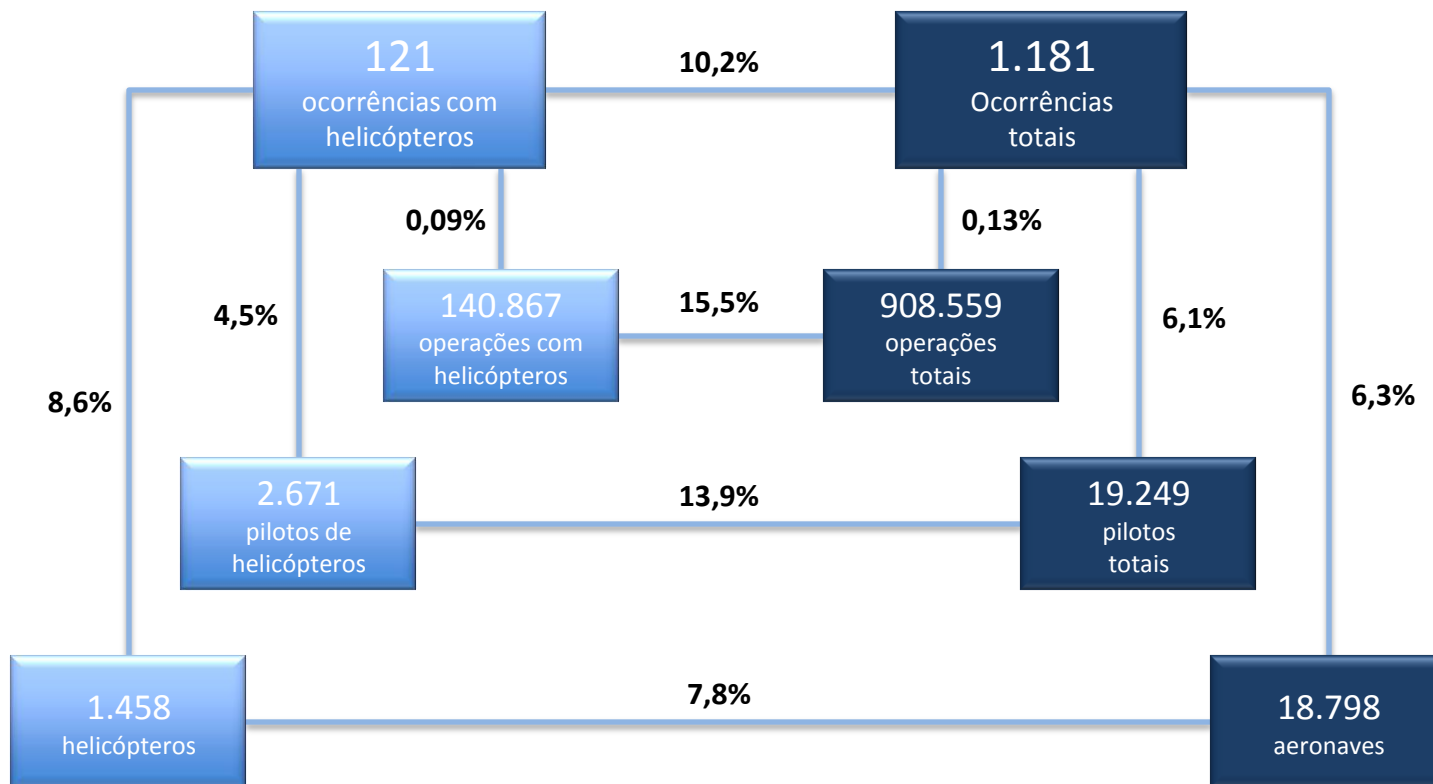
121
ocorrências com helicópteros

10,2%

1.181
Ocorrências totais

0,09%

0,13%

4,5%

140.867
operações com helicópteros

15,5%

908.559
operações totais

6,1%

8,6%

6,3%

2.671
pilotos de helicópteros

13,9%

19.249
pilotos totais

1.458
helicópteros

7,8%

18.798
aeronaves